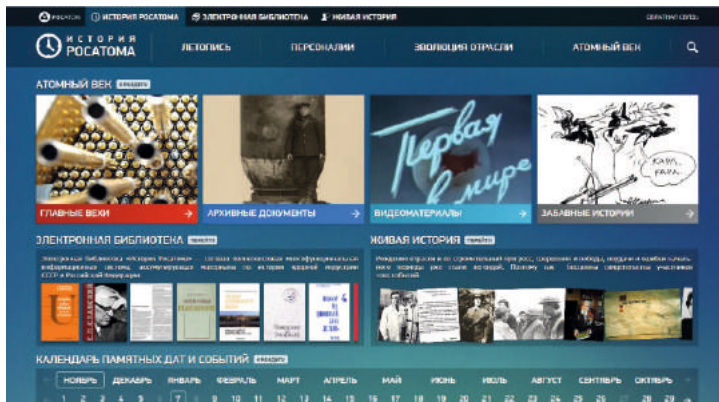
РОСАТОМ | ИСТОРИЯ РОСАТОМА | ЭЛЕКТРОННАЯ БИБЛИОТЕКА | ЖИВАЯ ИСТОРИЯ | ОБРАТНАЯ СВЯЗЬ

ИСТОРИЯ РОСАТОМА

ЛЕТОПИСЬ | ПЕРСОНАЛИИ | ЭВОЛЮЦИЯ ОТРАСЛИ | АТОМНЫЙ ВЕК

АТОМНЫЙ ВЕК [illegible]

Первая в мире

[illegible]

ГЛАВНЫЕ ВЕХИ | АРХИВНЫЕ ДОКУМЕНТЫ | ВИДЕОМАТЕРИАЛЫ | ЗАБАВНЫЕ ИСТОРИИ

ЭЛЕКТРОННАЯ БИБЛИОТЕКА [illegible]

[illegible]

ЖИВАЯ ИСТОРИЯ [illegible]

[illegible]

КАЛЕНДАРЬ ПАМЯТНЫХ ДАТ И СОБЫТИЙ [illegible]

НОЯБРЬ | ДЕКАБРЬ | ЯНВАРЬ | ФЕВРАЛЬ | МАРТ | АПРЕЛЬ | МАЙ | ИЮНЬ | ИЮЛЬ | АВГУСТ | СЕНТЯБРЬ | ОКТЯБРЬ

1 2 3 4 5 6 7 8 9 10 11 12 13 14 15 16 17 18 19 20 21 22 23 24 25 26 27 28 29 30